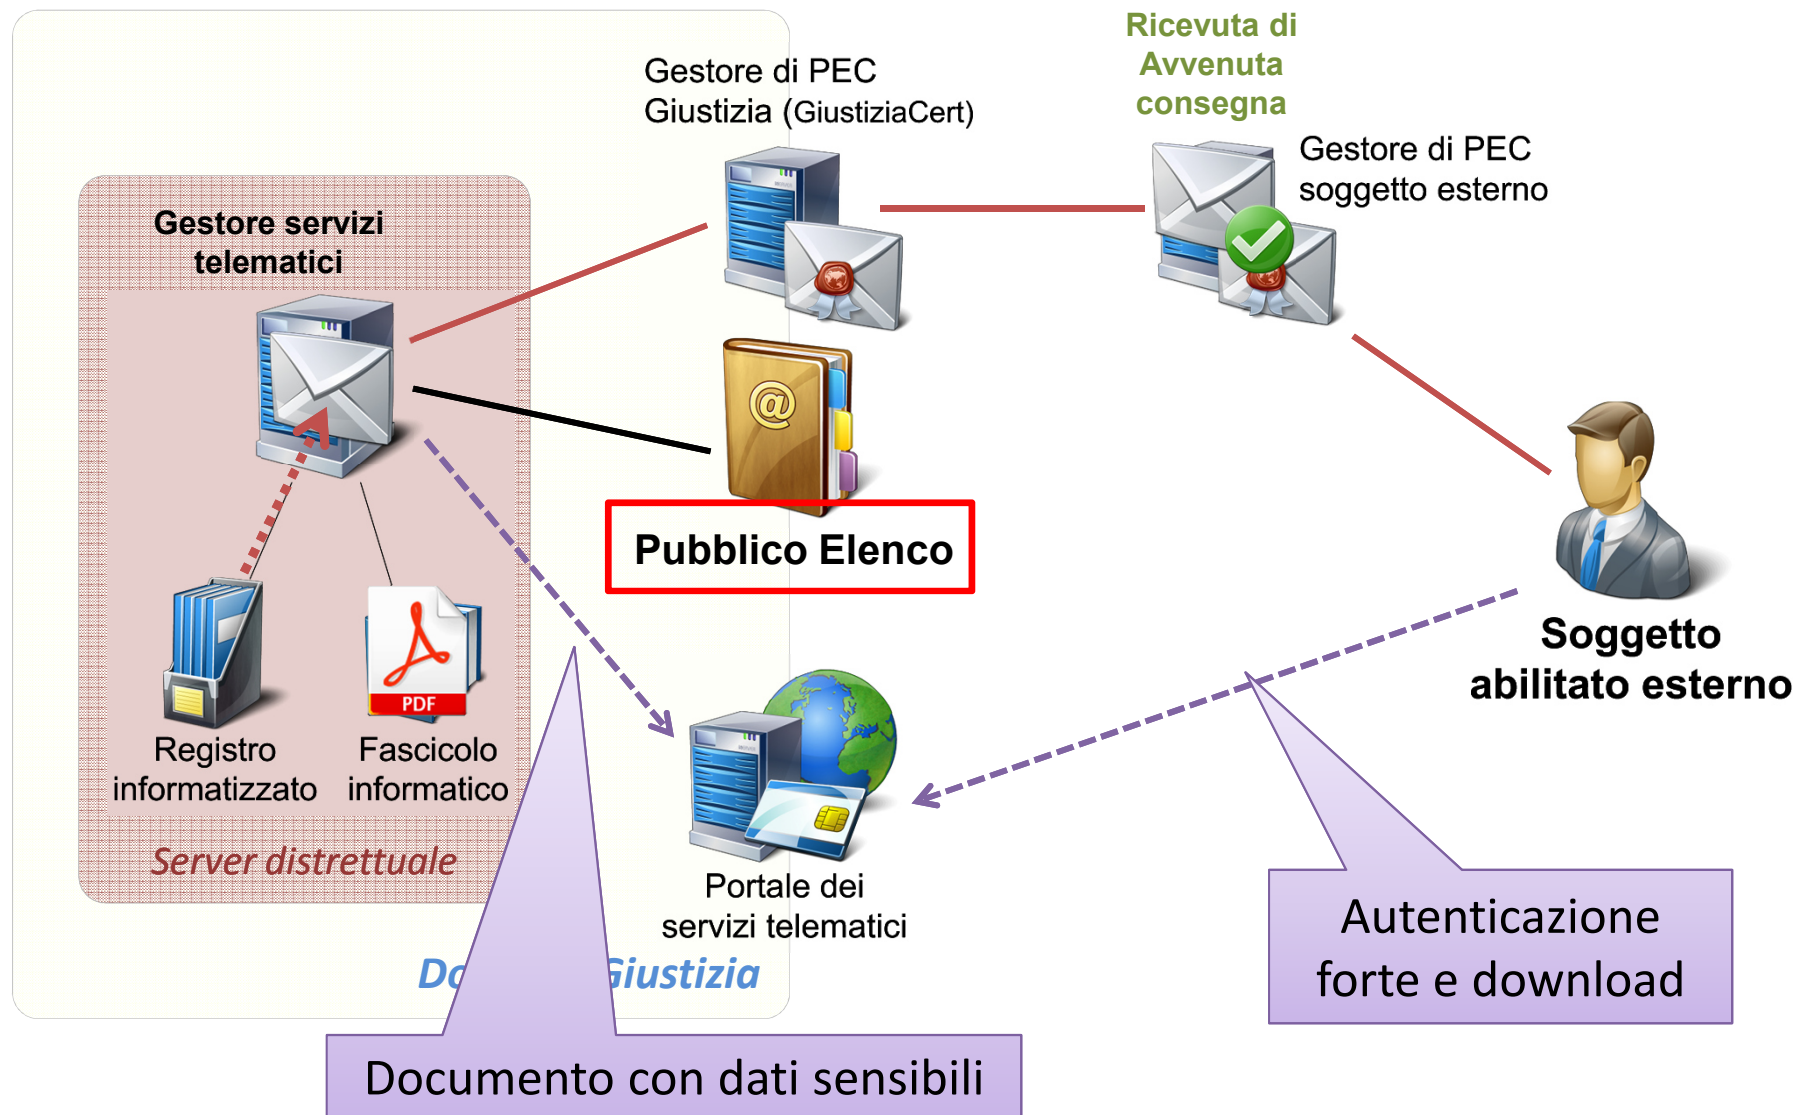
Ricevuta di Avvenuta consegna

Gestore di PEC Giustizia (GiustiziaCert)

Gestore di PEC soggetto esterno

Gestore servizi telematici

Pubblico Elenco

Soggetto abilitato esterno

Registro informatizzato

Fascicolo informatico

PDF

Server distrettuale

Portale dei servizi telematici

Do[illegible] Giustizia

Autenticazione forte e download

Documento con dati sensibili